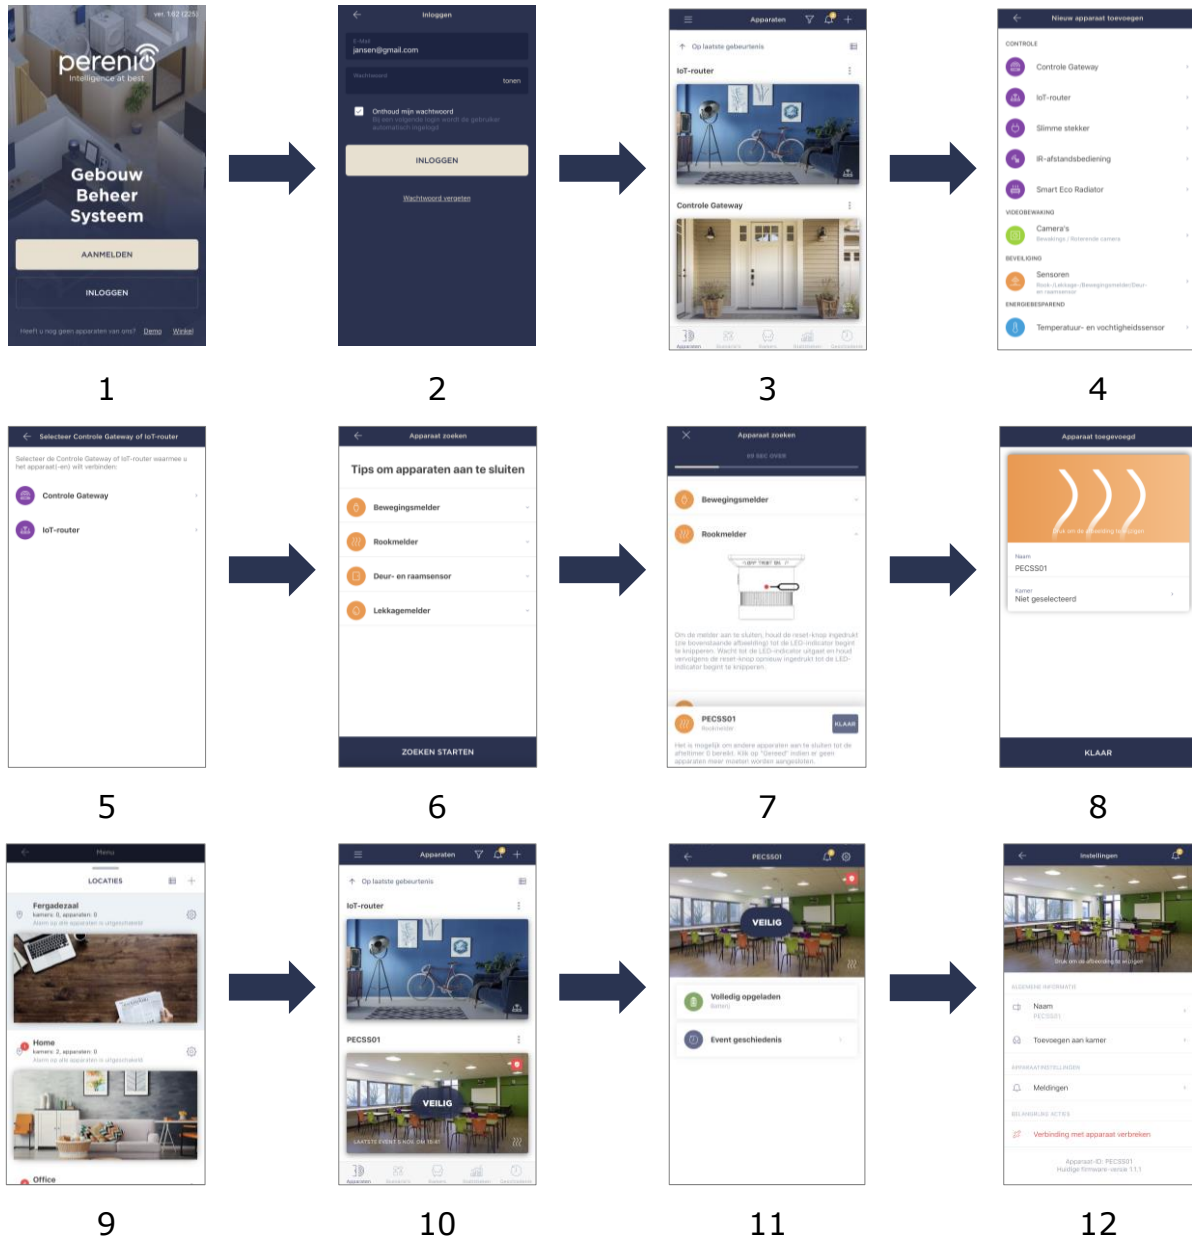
ver. 1.0.2 (225)
perenio
intelligence at best
Gebouw Beheer Systeem
AANMELDEN
INLOGGEN
Heeft u nog geen apparaten van ons? Demo Winkel

1

Inloggen
E-Mail
jansen@gmail.com
Wachtwoord
tonen
Onthoud mijn wachtwoord
Bij een volgende login wordt de gebruiker automatisch ingelogd
INLOGGEN
Wachtwoord vergeten

2

Apparaten
Op laatste gebeurtenis
IoT-router
Controle Gateway
Apparaten

3

Nieuw apparaat toevoegen
CONTROLE
Controle Gateway
IoT-router
Slimme stekker
IR-afstandsbediening
Smart Eco Radiator
VIDEOBEWAKING
Camera's
Bewakings / Roterende camera
BEVEILIGING
Sensoren
Rook-/Lekkage-/Bewegingsmelder/Deur- en raamsensor
ENERGIEBESPAREND
Temperatuur- en vochtigheidssensor

4

Selecteer Controle Gateway of IoT-router
Selecteer de Controle Gateway of IoT-router waarmee u het apparaat(-en) wilt verbinden:
Controle Gateway
IoT-router

5

Apparaat zoeken
Tips om apparaten aan te sluiten
Bewegingsmelder
Rookmelder
Deur- en raamsensor
Lekkagemelder
ZOEKEN STARTEN

6

Apparaat zoeken
Bewegingsmelder
Rookmelder
Om de melder aan te sluiten, houd de reset-knop ingedrukt (zie bovenstaande afbeelding) tot de LED-indicator begint te knipperen. Wacht tot de LED-indicator uitgaat en houd vervolgens de reset-knop opnieuw ingedrukt tot de LED-indicator begint te knipperen.
PECSS01
Rookmelder
KLAAR
Het is mogelijk om andere apparaten aan te sluiten tot de afteltimer 0 bereikt. Klik op "Gereed" indien er geen apparaten meer moeten worden aangesloten.

7

Apparaat toegevoegd
Druk om de afbeelding te wijzigen
Naam
PECSS01
Kamer
Niet geselecteerd
KLAAR

8

Menu
LOCATIES
Fergadezaal
kamers: 0, apparaten: 0
Alarm op alle apparaten is uitgeschakeld
Home
kamers: 2, apparaten: 0
Alarm op alle apparaten is uitgeschakeld
Office

9

Apparaten
Op laatste gebeurtenis
IoT-router
PECSS01
VEILIG
Apparaten

10

PECSS01
VEILIG
Volledig opgeladen
Batterij
Event geschiedenis

11

Instellingen
Druk om de afbeelding te wijzigen
ALGEMENE INFORMATIE
Naam
PECSS01
Toevoegen aan kamer
APPARAATINSTELLINGEN
Meldingen
BELANGRIJKE ACTIES
Verbinding met apparaat verbreken
Apparaat-ID: PECSS01
Huidige firmware-versie 1.1.1

12